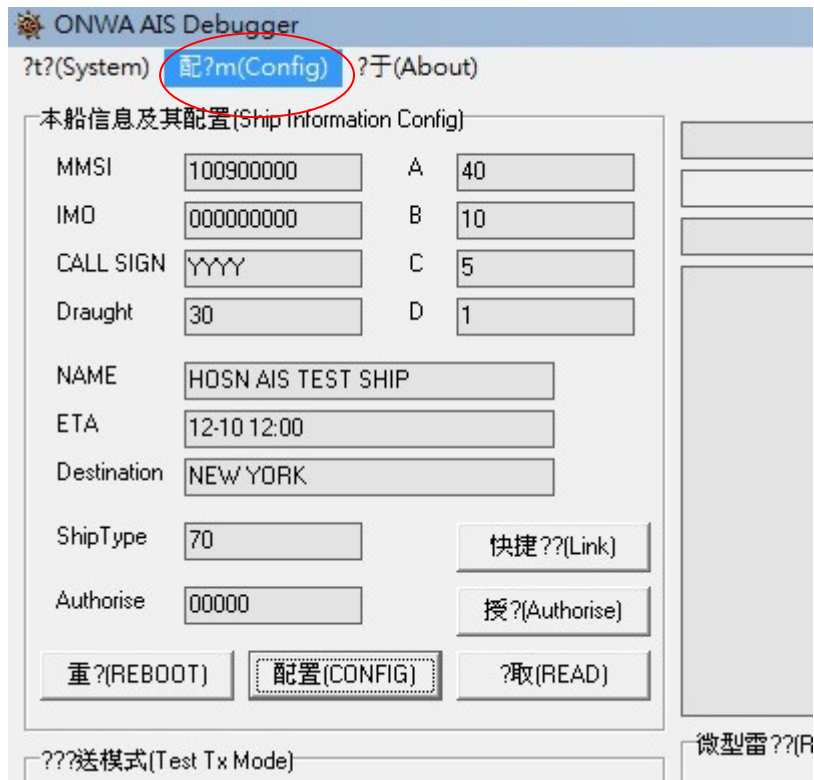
ONWA AIS Debugger

?t?(System) 配?m(Config) ?于(About)

本船信息及其配置(Ship Information Config)

MMSI 100900000
A 40
IMO 000000000
B 10
CALL SIGN YYYY
C 5
Draught 30
D 1

NAME HOSN AIS TEST SHIP
ETA 12-10 12:00
Destination NEW YORK

ShipType 70
快捷??(Link)
Authorise 00000
授?(Authorise)

重?(REBOOT)
配置(CONFIG)
?取(READ)

???送模式(Test Tx Mode)

微型雷??(R